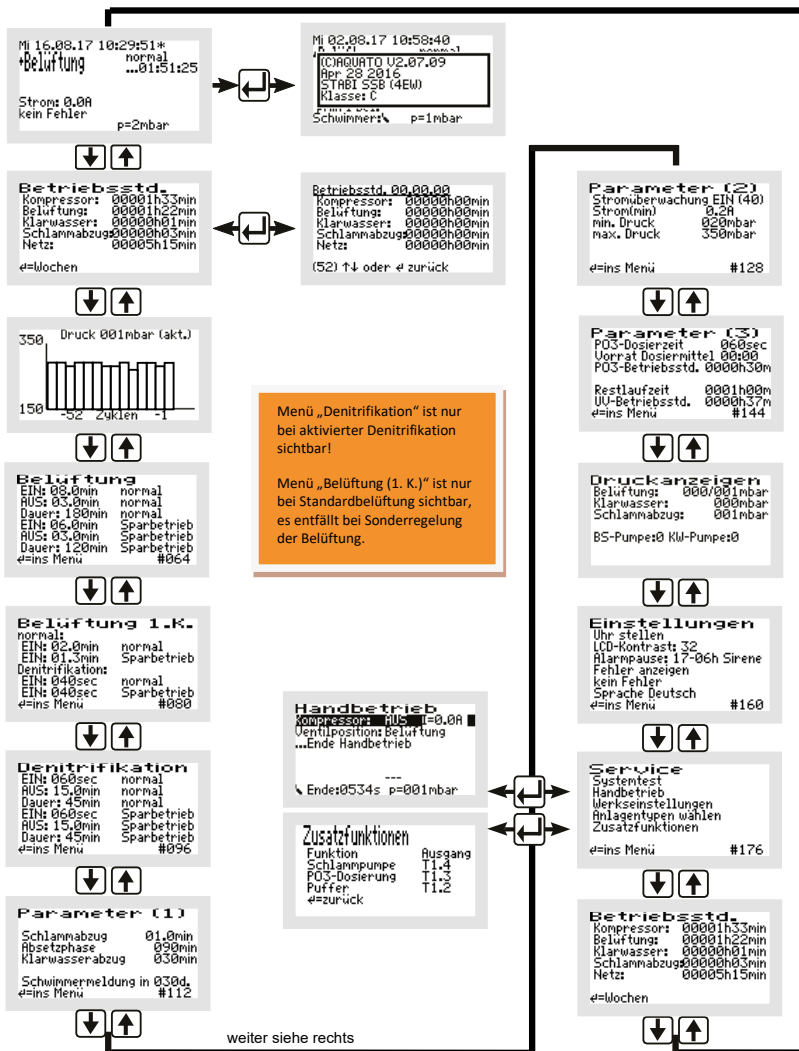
Mi 16.08.17 10:29:51*
•Belüftung normal
...01:51:25

Strom: 0.0A
kein Fehler
p=2mbar

Mi 02.08.17 10:58:40
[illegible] normal
(C)AQUATO V2.07.09
Apr 28 2016
STABI SSB (4EW)
Klasse: C
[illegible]
Schwimmer:\ p=1mbar

Betriebsstd.
Kompressor: 00001h33min
Belüftung: 00001h22min
Klarwasser: 00000h01min
Schlammabzug:00000h03min
Netz: 00005h15min
↵=Wochen

Betriebsstd. 00.00.00
Kompressor: 00000h00min
Belüftung: 00000h00min
Klarwasser: 00000h00min
Schlammabzug:00000h00min
Netz: 00000h00min
(52) ↑↓ oder ↵ zurück

350 Druck 001mbar (akt.)
150 -52 Zyklen -1

Belüftung
EIN: 08.0min normal
AUS: 03.0min normal
Dauer: 180min normal
EIN: 06.0min Sparbetrieb
AUS: 03.0min Sparbetrieb
Dauer: 120min Sparbetrieb
↵=ins Menü #064

Belüftung 1.K.
normal:
EIN: 02.0min normal
EIN: 01.3min Sparbetrieb
Denitrifikation:
EIN: 040sec normal
EIN: 040sec Sparbetrieb
↵=ins Menü #080

Denitrifikation
EIN: 060sec normal
AUS: 15.0min normal
Dauer: 45min normal
EIN: 060sec Sparbetrieb
AUS: 15.0min Sparbetrieb
Dauer: 45min Sparbetrieb
↵=ins Menü #096

Parameter (1)
Schlammabzug 01.0min
Absetzphase 090min
Klarwasserabzug 030min

Schwimmermeldung in 030d.
↵=ins Menü #112

weiter siehe rechts

Menü „Denitrifikation" ist nur bei aktivierter Denitrifikation sichtbar!

Menü „Belüftung (1. K.)" ist nur bei Standardbelüftung sichtbar, es entfällt bei Sonderregelung der Belüftung.

Handbetrieb
Kompressor: AUS I=0.0A
Ventilposition:Belüftung
...Ende Handbetrieb
---
\ Ende:0534s p=001mbar

Zusatzfunktionen
Funktion Ausgang
Schlammpumpe T1.4
PO3-Dosierung T1.3
Puffer T1.2
↵=zurück

Parameter (2)
Stromüberwachung EIN (40)
Strom(min) 0.2A
min. Druck 020mbar
max. Druck 350mbar
↵=ins Menü #128

Parameter (3)
PO3-Dosierzeit 060sec
Vorrat Dosiermittel 00:00
PO3-Betriebsstd. 0000h30m

Restlaufzeit 0001h00m
UV-Betriebsstd. 0000h37m
↵=ins Menü #144

Druckanzeigen
Belüftung: 000/001mbar
Klarwasser: 000mbar
Schlammabzug: 001mbar

BS-Pumpe:0 KW-Pumpe:0

Einstellungen
Uhr stellen
LCD-Kontrast: 32
Alarmpause: 17-06h Sirene
Fehler anzeigen
kein Fehler
Sprache Deutsch
↵=ins Menü #160

Service
Systemtest
Handbetrieb
Werkseinstellungen
Anlagentypen wählen
Zusatzfunktionen
↵=ins Menü #176

Betriebsstd.
Kompressor: 00001h33min
Belüftung: 00001h22min
Klarwasser: 00000h01min
Schlammabzug:00000h03min
Netz: 00005h15min
↵=Wochen